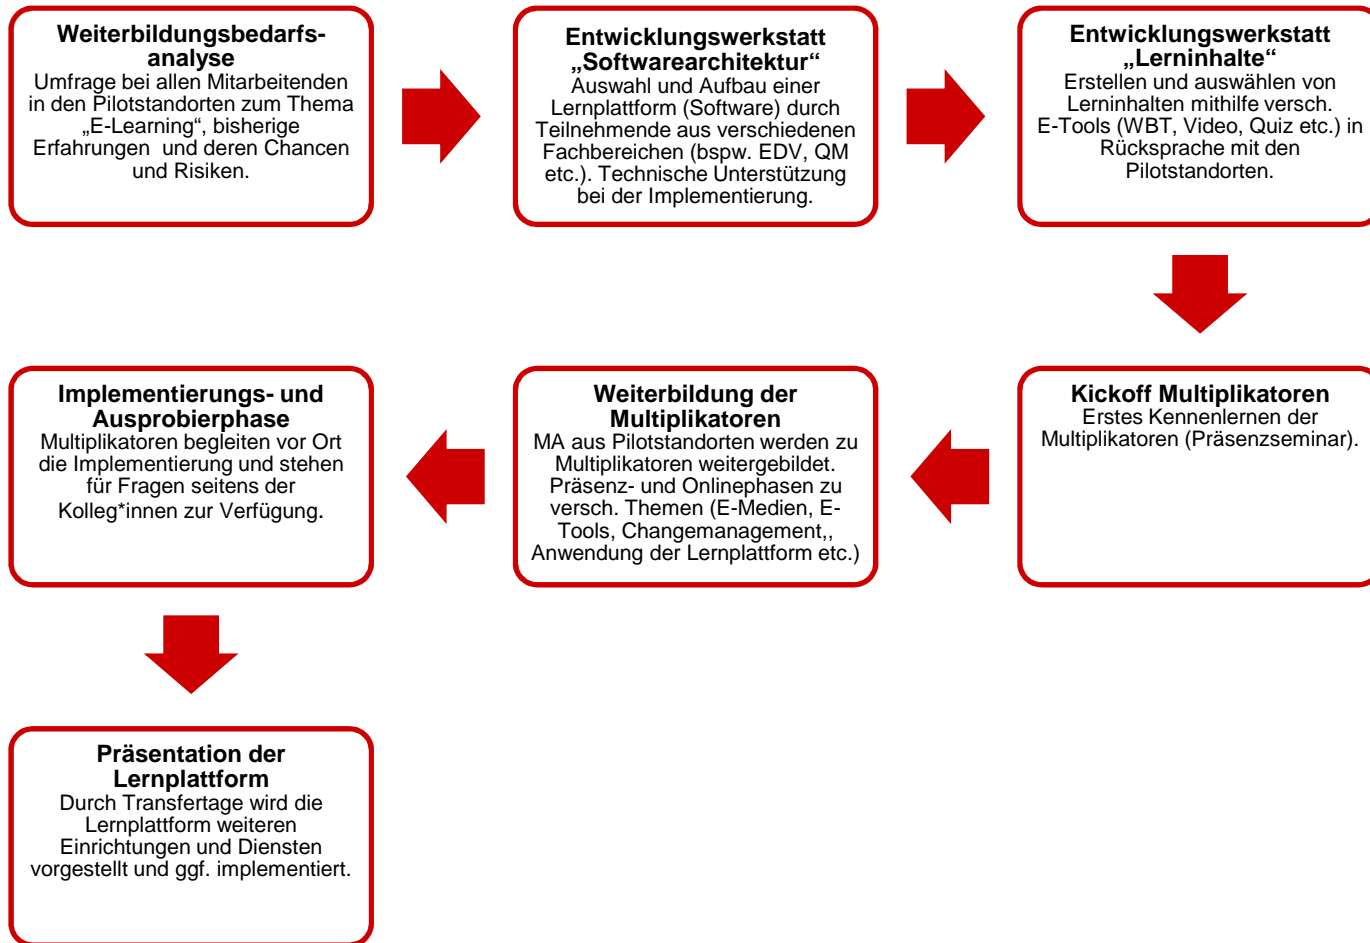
**Weiterbildungsbedarfs-analyse**
Umfrage bei allen Mitarbeitenden in den Pilotstandorten zum Thema „E-Learning“, bisherige Erfahrungen und deren Chancen und Risiken.

**Entwicklungswerkstatt „Softwarearchitektur“**
Auswahl und Aufbau einer Lernplattform (Software) durch Teilnehmende aus verschiedenen Fachbereichen (bspw. EDV, QM etc.). Technische Unterstützung bei der Implementierung.

**Entwicklungswerkstatt „Lerninhalte“**
Erstellen und auswählen von Lerninhalten mithilfe versch. E-Tools (WBT, Video, Quiz etc.) in Rücksprache mit den Pilotstandorten.

**Kickoff Multiplikatoren**
Erstes Kennenlernen der Multiplikatoren (Präsenzseminar).

**Weiterbildung der Multiplikatoren**
MA aus Pilotstandorten werden zu Multiplikatoren weitergebildet. Präsenz- und Onlinephasen zu versch. Themen (E-Medien, E-Tools, Changemanagement,, Anwendung der Lernplattform etc.)

**Implementierungs- und Ausprobierphase**
Multiplikatoren begleiten vor Ort die Implementierung und stehen für Fragen seitens der Kolleg*innen zur Verfügung.

**Präsentation der Lernplattform**
Durch Transfertage wird die Lernplattform weiteren Einrichtungen und Diensten vorgestellt und ggf. implementiert.